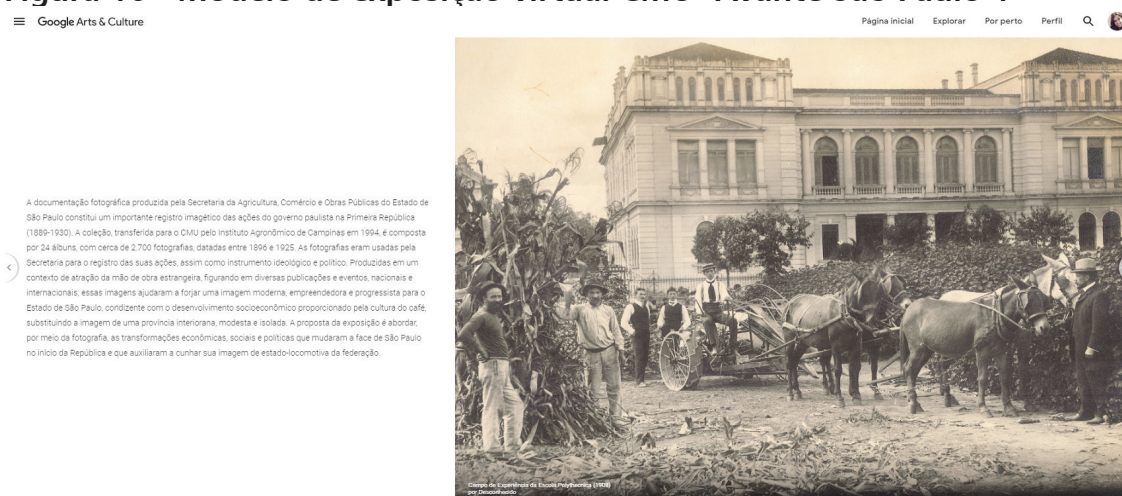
Figura 10 - Modelo de exposição virtual CMU "Fruindo São Paulo".

Google Arts & Culture

Página inicial Explorar Por perto Perfil

A documentação fotográfica produzida pela Secretaria da Agricultura, Comércio e Obras Públicas do Estado de São Paulo constitui um importante registro imagético das ações do governo paulista na Primeira República (1889-1930). A coleção, transferida para o CMU pelo Instituto Agronômico de Campinas em 1994, é composta por 24 álbuns, com cerca de 2.700 fotografias, datadas entre 1896 e 1925. As fotografias eram usadas pela Secretaria para o registro das suas ações, assim como instrumento ideológico e político. Produzidas em um contexto de atração da mão de obra estrangeira, figurando em diversas publicações e eventos, nacionais e internacionais, essas imagens ajudaram a forjar uma imagem moderna, empreendedora e progressista para o Estado de São Paulo, condizente com o desenvolvimento socioeconômico proporcionado pela cultura do café, substituindo a imagem de uma província interiorana, modesta e isolada. A proposta da exposição é abordar, por meio da fotografia, as transformações econômicas, sociais e políticas que mudaram a face de São Paulo no início da República e que auxiliaram a cunhar sua imagem de estado-locomotiva da federação.

Campo de Experiência da Escola Polytechnica (1908)
por Desconhecido